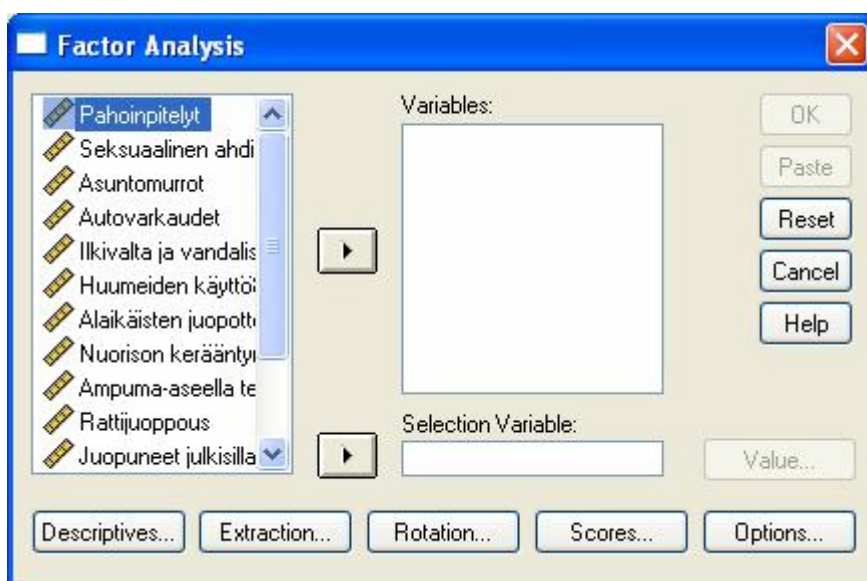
Factor Analysis

Pahoinpitelyt
Seksuaalinen ahdi
Asuntomurrot
Autovarkaudet
Ilkivalta ja vandalis
Huumeiden käyttö
Alaikäisten juopott
Nuorison kerääntyı
Ampuma-aseella te
Rattijuoppous
Juopuneet julkisilla

Variables:

Selection Variable:

OK
Paste
Reset
Cancel
Help

Value...

Descriptives...
Extraction...
Rotation...
Scores...
Options...